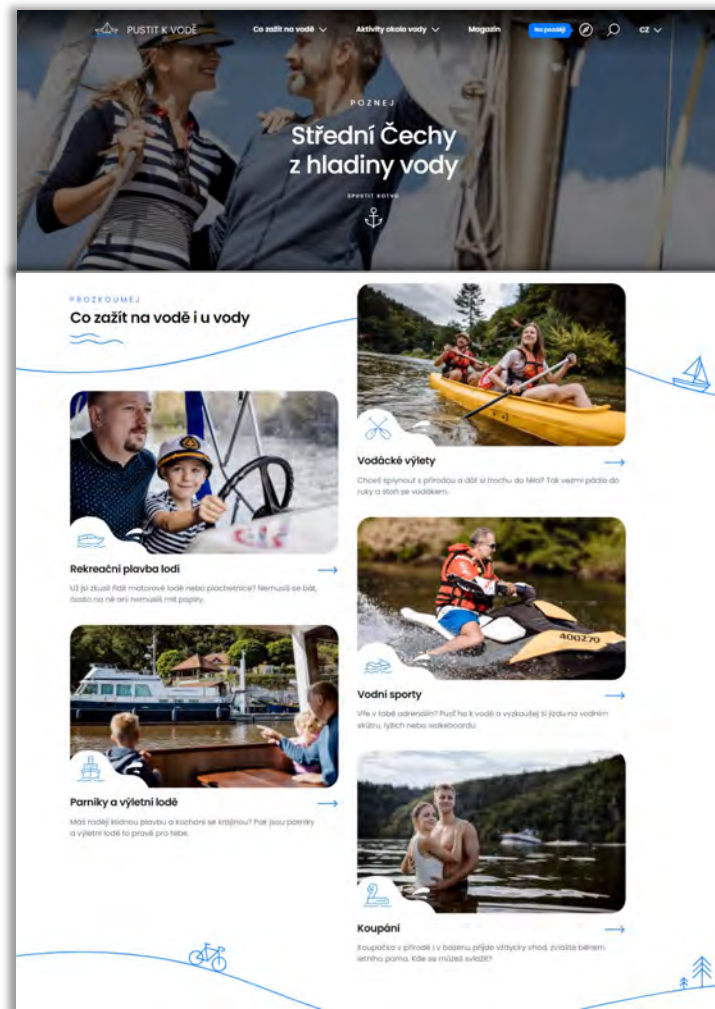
PUSTIT K VODĚ

Co zažít na vodě

Aktivity okolo vody

Magazín

Na pozdějí

CZ

POZNEJ

Střední Čechy z hladiny vody

SPUSTIT KOTVU

PROZKOUMEJ

Co zažít na vodě i u vody

Vodácké výlety

Chceš splynout s přírodou a dát si trochu do těla? Tak vezmi pádlo do ruky a staň se vodákem.

Rekreační plavba lodí

Už jsi zkusil řídit motorové lodě nebo plachetnice? Nemusíš se bát, často na ně ani nemusíš mít papíry.

Vodní sporty

Vře v tobě adrenalin? Pusť ho k vodě a vyzkoušej si jízdu na vodním skútru, lyžích nebo wakeboardu.

Parníky a výletní lodě

Máš raději klidnou plavbu a kochání se krajinou? Pak jsou parníky a výletní lodě to pravé pro tebe.

Koupání

Koupačka v přírodě i v bazénu přijde vždycky vhod, zvlášť během letního parna. Kde se můžeš svlažit?

400Z70